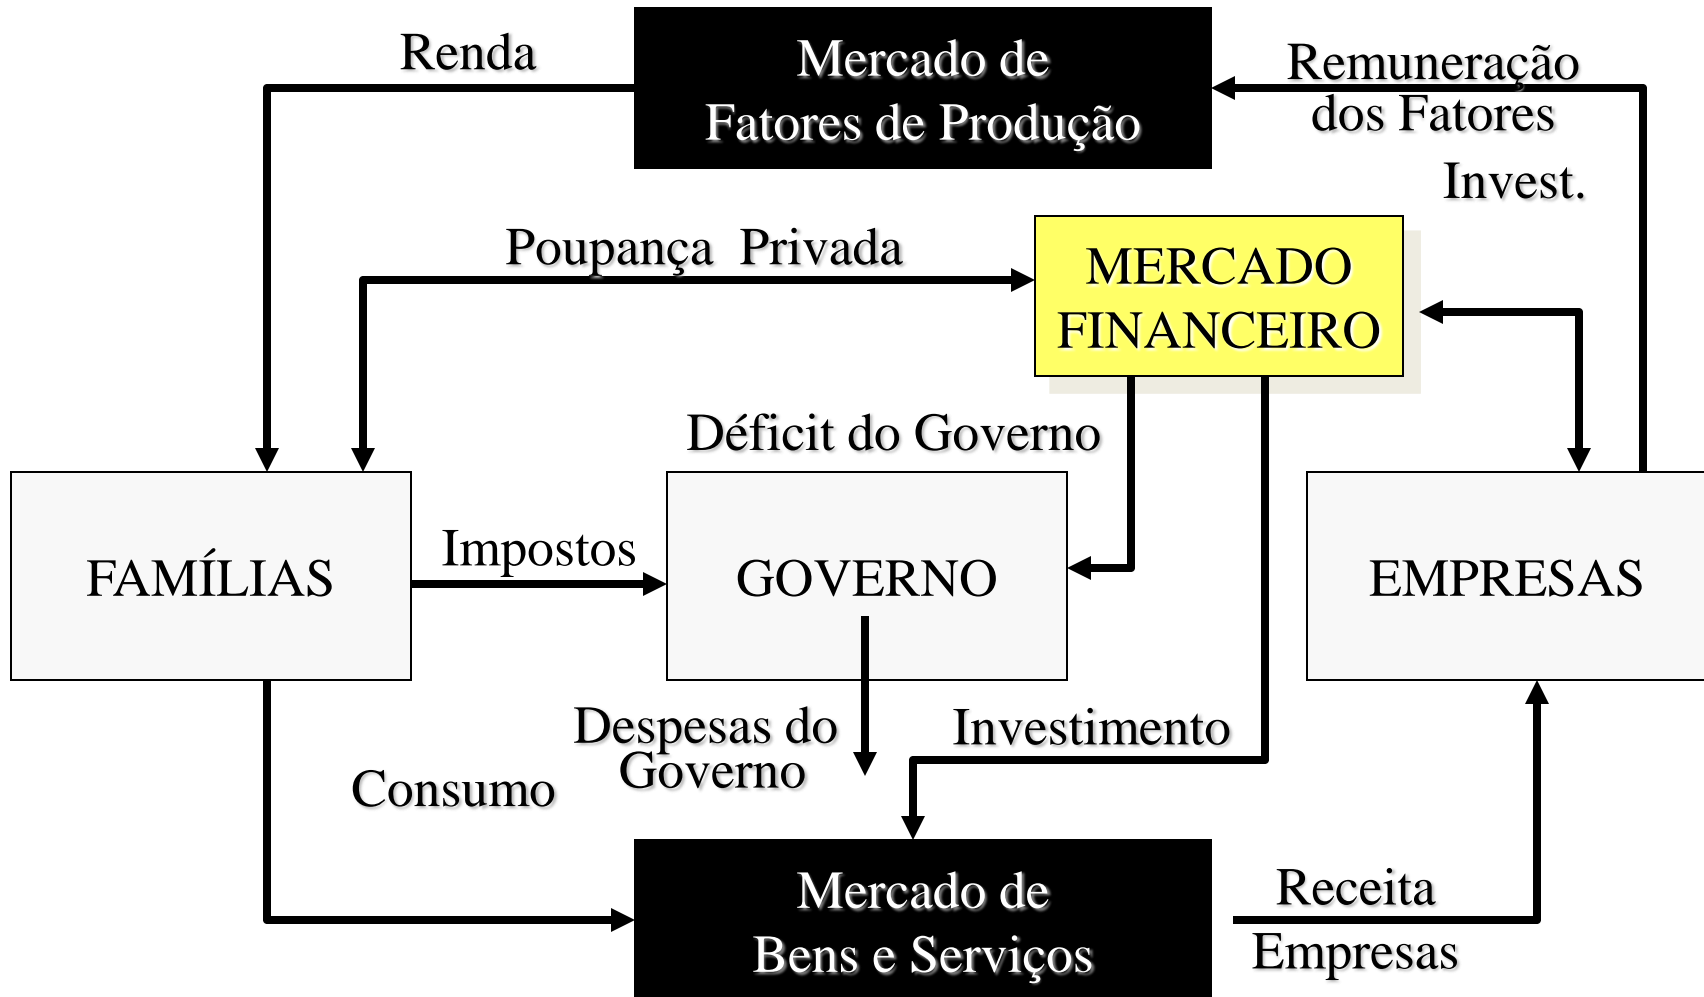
Renda

Mercado de Fatores de Produção

Remuneração dos Fatores

Invest.

Poupança Privada

MERCADO FINANCEIRO

Déficit do Governo

FAMÍLIAS

Impostos

GOVERNO

EMPRESAS

Despesas do Governo

Investimento

Consumo

Mercado de Bens e Serviços

Receita Empresas